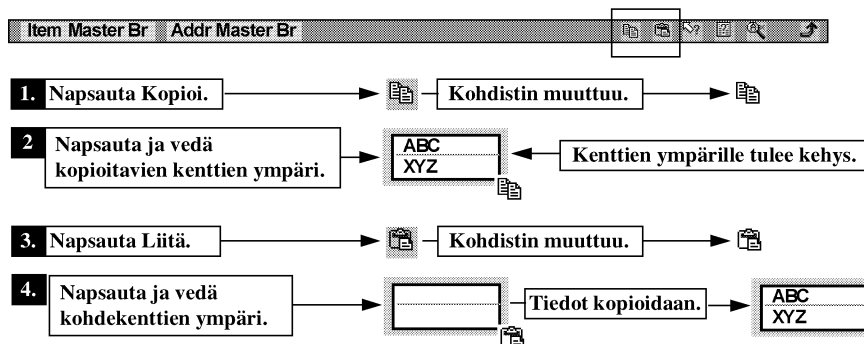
Item Master Br Addr Master Br

1. Napsauta Kopioi.

Kohdistin muuttuu.

2 Napsauta ja vedä kopioitavien kenttien ympäri.

ABC
XYZ

Kenttien ympärille tulee kehys.

3. Napsauta Liitä.

Kohdistin muuttuu.

4. Napsauta ja vedä kohdekenttien ympäri.

Tiedot kopioidaan.

ABC
XYZ